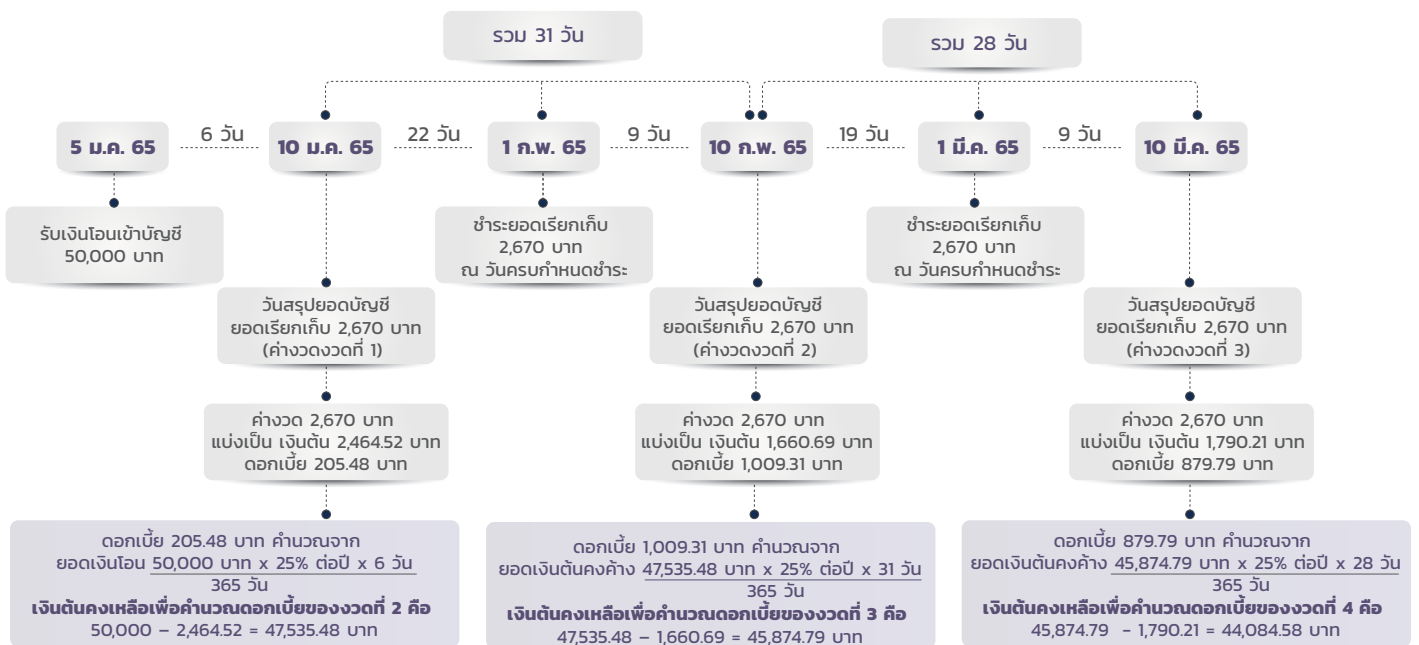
รวม 31 วัน

รวม 28 วัน

5 ม.ค. 65

6 วัน

10 ม.ค. 65

22 วัน

1 ก.พ. 65

9 วัน

10 ก.พ. 65

19 วัน

1 มี.ค. 65

9 วัน

10 มี.ค. 65

รับเงินโอนเข้าบัญชี 50,000 บาท

ชำระยอดเรียกเก็บ 2,670 บาท ณ วันครบกำหนดชำระ

ชำระยอดเรียกเก็บ 2,670 บาท ณ วันครบกำหนดชำระ

วันสรุปยอดบัญชี ยอดเรียกเก็บ 2,670 บาท (ค่างวดงวดที่ 1)

ค่างวด 2,670 บาท แบ่งเป็น เงินต้น 2,464.52 บาท ดอกเบี้ย 205.48 บาท

ดอกเบี้ย 205.48 บาท คำนวณจาก ยอดเงินโอน $\frac{50,000 \text{ บาท} \times 25\% \text{ ต่อปี} \times 6 \text{ วัน}}{365 \text{ วัน}}$

**เงินต้นคงเหลือเพื่อคำนวณดอกเบี้ยของงวดที่ 2 คือ**
50,000 – 2,464.52 = 47,535.48 บาท

วันสรุปยอดบัญชี ยอดเรียกเก็บ 2,670 บาท (ค่างวดงวดที่ 2)

ค่างวด 2,670 บาท แบ่งเป็น เงินต้น 1,660.69 บาท ดอกเบี้ย 1,009.31 บาท

ดอกเบี้ย 1,009.31 บาท คำนวณจาก ยอดเงินต้นคงค้าง $\frac{47,535.48 \text{ บาท} \times 25\% \text{ ต่อปี} \times 31 \text{ วัน}}{365 \text{ วัน}}$

**เงินต้นคงเหลือเพื่อคำนวณดอกเบี้ยของงวดที่ 3 คือ**
47,535.48 – 1,660.69 = 45,874.79 บาท

วันสรุปยอดบัญชี ยอดเรียกเก็บ 2,670 บาท (ค่างวดงวดที่ 3)

ค่างวด 2,670 บาท แบ่งเป็น เงินต้น 1,790.21 บาท ดอกเบี้ย 879.79 บาท

ดอกเบี้ย 879.79 บาท คำนวณจาก ยอดเงินต้นคงค้าง $\frac{45,874.79 \text{ บาท} \times 25\% \text{ ต่อปี} \times 28 \text{ วัน}}{365 \text{ วัน}}$

**เงินต้นคงเหลือเพื่อคำนวณดอกเบี้ยของงวดที่ 4 คือ**
45,874.79 – 1,790.21 = 44,084.58 บาท